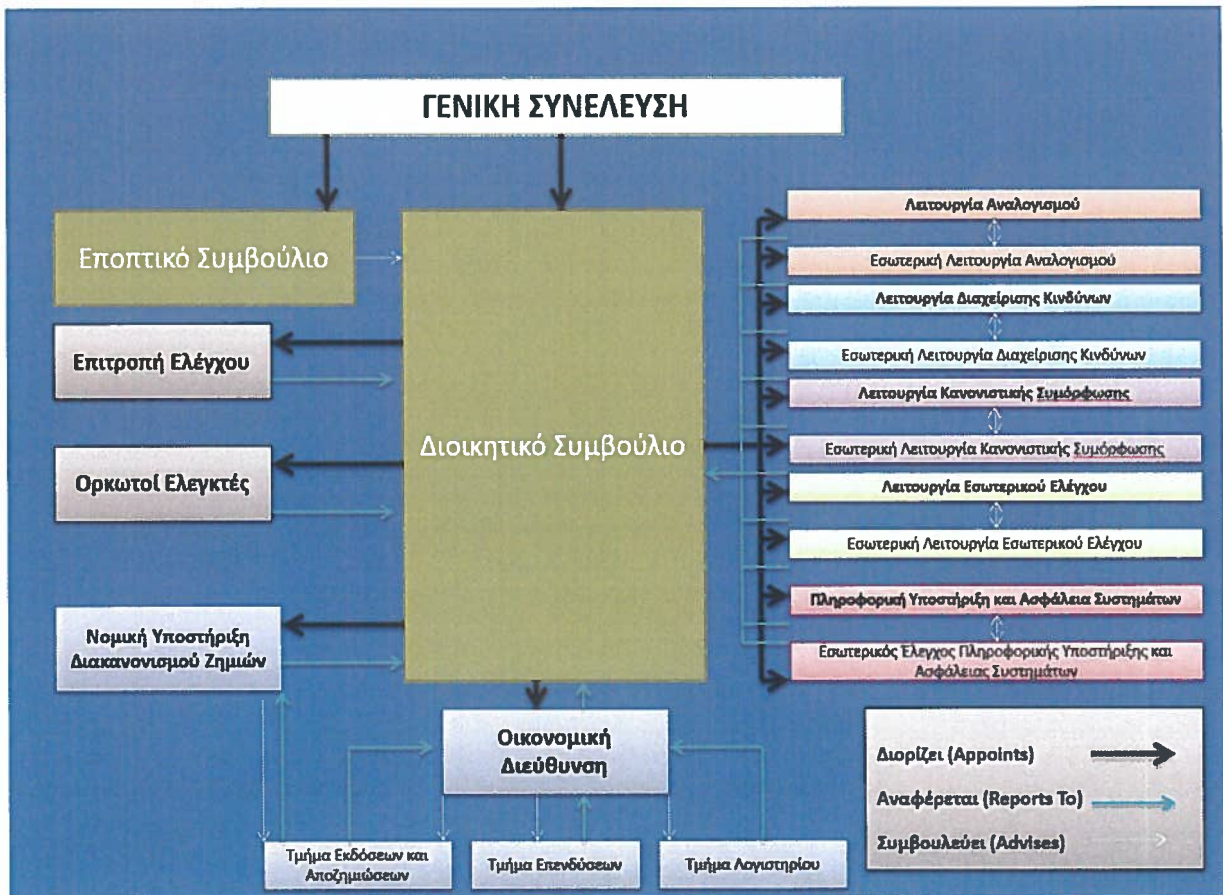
ΓΕΝΙΚΗ ΣΥΝΕΛΕΥΣΗ

Εποπτικό Συμβούλιο

Επιτροπή Ελέγχου

Ορκωτοί Ελεγκτές

Νομική Υποστήριξη Διακανονισμού Ζημιών

Διοικητικό Συμβούλιο

Λειτουργία Αναλογισμού

Εσωτερική Λειτουργία Αναλογισμού

Λειτουργία Διαχείρισης Κινδύνων

Εσωτερική Λειτουργία Διαχείρισης Κινδύνων

Λειτουργία Κανονιστικής Συμμόρφωσης

Εσωτερική Λειτουργία Κανονιστικής Συμμόρφωσης

Λειτουργία Εσωτερικού Ελέγχου

Εσωτερική Λειτουργία Εσωτερικού Ελέγχου

Πληροφορική Υποστήριξη και Ασφάλεια Συστημάτων

Εσωτερικός Έλεγχος Πληροφορικής Υποστήριξης και Ασφάλειας Συστημάτων

Οικονομική Διεύθυνση

Τμήμα Εκδόσεων και Αποζημιώσεων

Τμήμα Επενδύσεων

Τμήμα Λογιστηρίου

Διορίζει (Appoints)

Αναφέρεται (Reports To)

Συμβουλεύει (Advises)